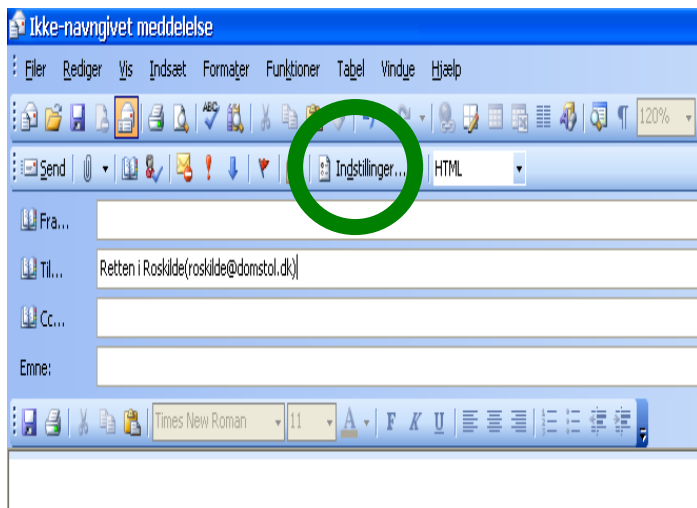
Ikke-navngivet meddelelse

Filer Rediger Vis Indsæt Formater Funktioner Tabel Vindue Hjælp

120%

Send Indstillinger... HTML

Fra...

Til... Retten i Roskilde(roskilde@domstol.dk)

Cc...

Emne:

Times New Roman 11 A F K U